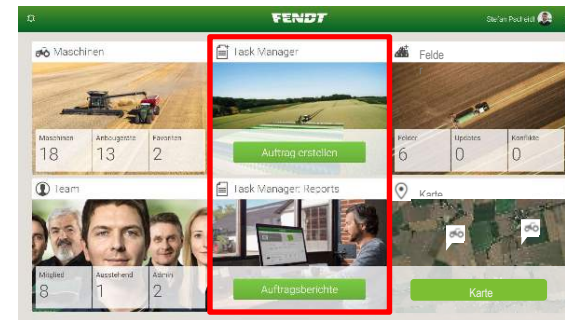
FENDT

Stefan Pochstell

Maschinen

| Maschinen | Anbaugeräte | Favoriten |
|---|---|---|
| 18 | 13 | 2 |

Task Manager

Auftrag erstellen

Felde

| Felder | Updates | Konflikte |
|---|---|---|
| 6 | 0 | 0 |

Team

| Mitglied | Ausstehend | Admin |
|---|---|---|
| 8 | 1 | 2 |

Task Manager: Reports

Auftragsberichte

Karte

Karte